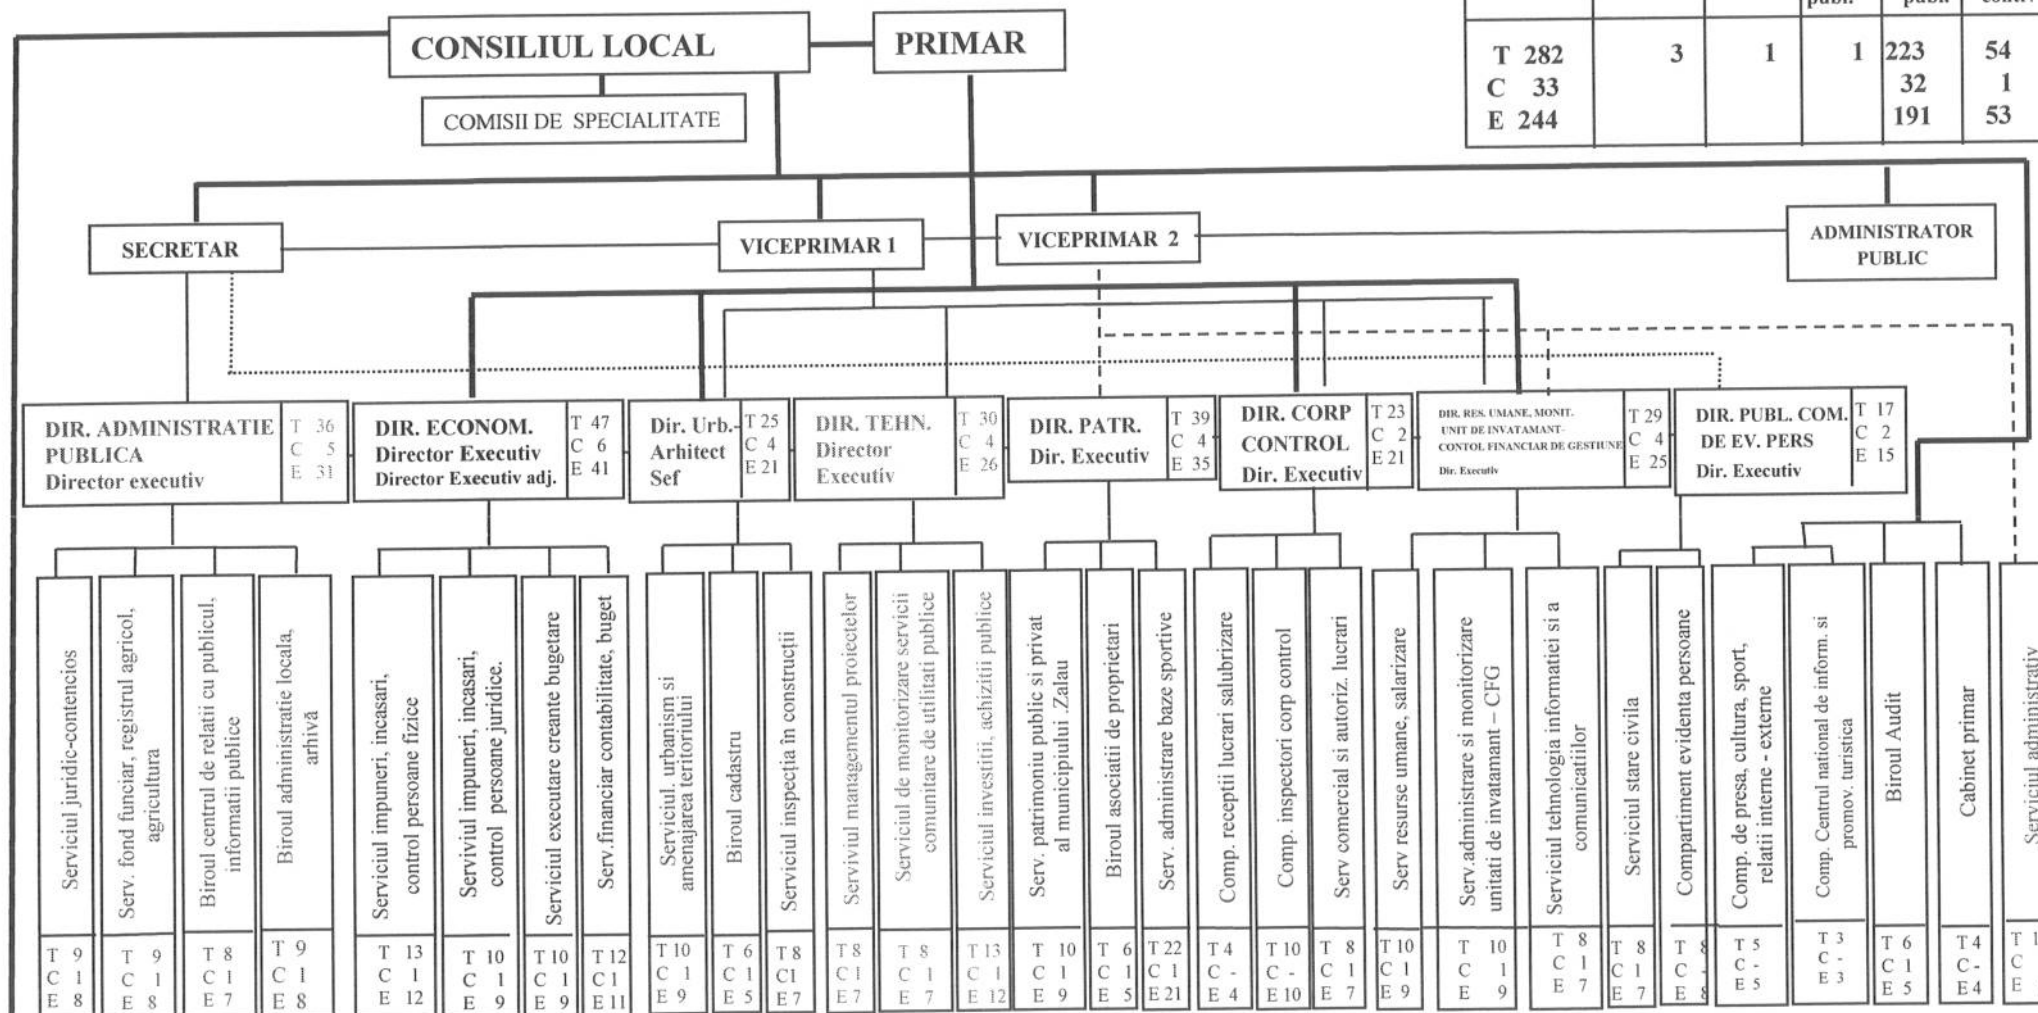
| | | | publ. | publ. | contr. |
|---|---|---|---|---|---|
| T 282 C 33 E 244 | 3 | 1 | 1 | 223 32 191 | 54 1 53 |

CONSILIUL LOCAL
PRIMAR
COMISII DE SPECIALITATE

SECRETAR
VICEPRIMAR 1
VICEPRIMAR 2
ADMINISTRATOR PUBLIC

DIR. ADMINISTRATIE PUBLICA Director executiv T 36 C 5 E 31
DIR. ECONOM. Director Executiv Director Executiv adj. T 47 C 6 E 41
Dir. Urb.- Arhitect Sef T 25 C 4 E 21
DIR. TEHN. Director Executiv T 30 C 4 E 26
DIR. PATR. Dir. Executiv T 39 C 4 E 35
DIR. CORP CONTROL Dir. Executiv T 23 C 2 E 21
DIR. RES. UMANE, MONIT. UNIT DE INVATAMANT- CONTOL FINANCIAR DE GESTIUNE Dir. Executiv T 29 C 4 E 25
DIR. PUBL. COM. DE EV. PERS Dir. Executiv T 17 C 2 E 15

Serviciul juridic-contencios T 9 C 1 E 8
Serv. fond funciar, registrul agricol, agricultura T 9 C 1 E 8
Biroul centrul de relatii cu publicul, informatii publice T 8 C 1 E 7
Biroul administratie locala, arhivă T 9 C 1 E 8
Serviciul impuneri, incasari, control persoane fizice T 13 C 1 E 12
Serviviul impuneri, incasari, control persoane juridice. T 10 C 1 E 9
Serviciul executare creante bugetare T 10 C 1 E 9
Serv. financiar contabilitate, buget T 12 C 1 E 11
Serviciul. urbanism si amenajarea teritoriului T 10 C 1 E 9
Biroul cadastru T 6 C 1 E 5
Serviciul inspecţia în construcţii T 8 C1 E 7
Serviviul managementul proiectelor T 8 C 1 E 7
Serviciul de monitorizare servicii comunitare de utilitati publice T 8 C 1 E 7
Serviciul investitii, achizitii publice T 13 C 1 E 12
Serv. patrimoniu public si privat al municipiului Zalau T 10 C 1 E 9
Biroul asociatii de proprietari T 6 C 1 E 5
Serv. administrare baze sportive T 22 C 1 E 21
Comp. receptii lucrari salubrizare T 4 C - E 4
Comp. inspectori corp control T 10 C - E 10
Serv comercial si autoriz. lucrari T 8 C 1 E 7
Serv resurse umane, salarizare T 10 C 1 E 9
Serv.administrare si monitorizare unitati de invatamant – CFG T 10 C 1 E 9
Serviciul tehnologia informatiei si a comunicatiilor T 8 C 1 E 7
Serviciul stare civila T 8 C 1 E 7
Compartiment evidenta persoane T 8 C - E 8
Comp. de presa, cultura, sport, relatii interne - externe T 5 C - E 5
Comp. Centrul national de inform. si promov. turistica T 3 C - E 3
Biroul Audit T 6 C 1 E 5
Cabinet primar T 4 C - E 4
Serviciul administrativ T 1 C E 1